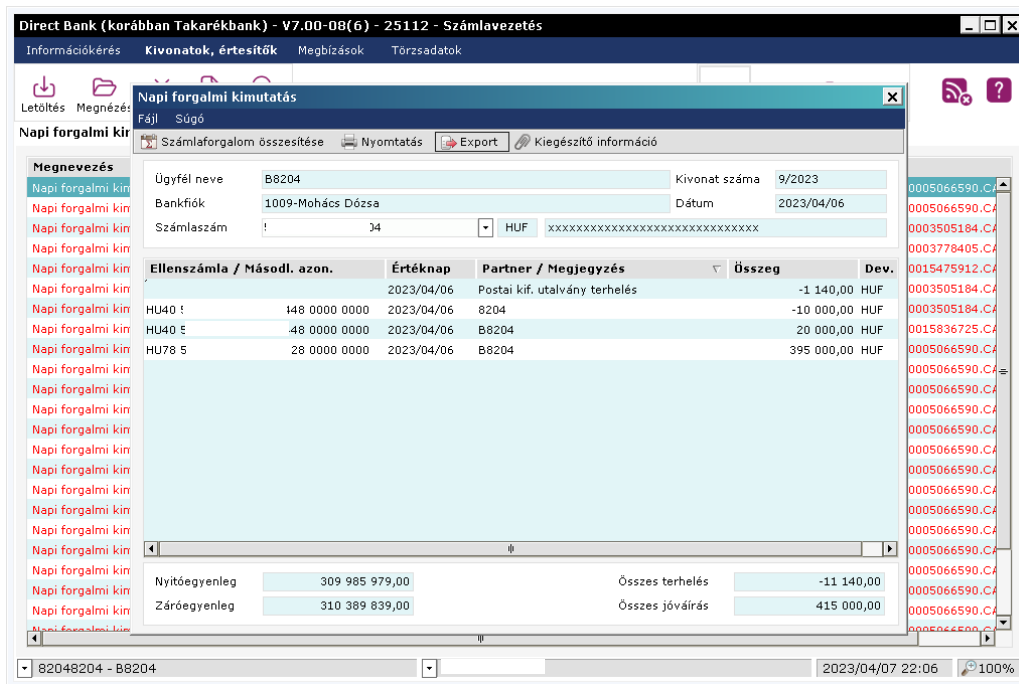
Direct Bank (korábban Takarékbank) - V7.00-08(6) - 25112 - Számlavezetés

Információkérés Kivonatok, értesítők Megbízások Törzsadatok

Letöltés Megnézés

Napi forgalmi kir

Megnevezés

Napi forgalmi kim
Napi forgalmi kim
Napi forgalmi kim
Napi forgalmi kim
Napi forgalmi kim
Napi forgalmi kim
Napi forgalmi kim
Napi forgalmi kim
Napi forgalmi kim
Napi forgalmi kim
Napi forgalmi kim
Napi forgalmi kim
Napi forgalmi kim
Napi forgalmi kim
Napi forgalmi kim
Napi forgalmi kim
Napi forgalmi kim
Napi forgalmi kim
Napi forgalmi kim
Napi forgalmi kim
Napi forgalmi kim
Napi forgalmi kim
Napi forgalmi kim

0005066590.CA
0005066590.CA
0003505184.CA
0003778405.CA
0015475912.CA
0003505184.CA
0003505184.CA
0015836725.CA
0005066590.CA
0005066590.CA
0005066590.CA
0005066590.CA
0005066590.CA
0005066590.CA
0005066590.CA
0005066590.CA
0005066590.CA
0005066590.CA
0005066590.CA
0005066590.CA
0005066590.CA
0005066590.CA
0005066590.CA

Napi forgalmi kimutatás

Fájl Súgó

Számlaforgalom összesítése Nyomtatás Export Kiegészítő információ

Ügyfél neve B8204
Kivonat száma 9/2023
Bankfiók 1009-Mohács Dózsa
Dátum 2023/04/06
Számlaszám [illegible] 04 HUF xxxxxxxxxxxxxxxxxxxxxxxxxxxxxx

| Ellenszámla / Másodl. azon. | Értéknap | Partner / Megjegyzés | Összeg | Dev. |
|---|---|---|---|---|
| | 2023/04/06 | Postai kif. utalvány terhelés | -1 140,00 | HUF |
| HU40 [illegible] 448 0000 0000 | 2023/04/06 | 8204 | -10 000,00 | HUF |
| HU40 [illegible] 448 0000 0000 | 2023/04/06 | B8204 | 20 000,00 | HUF |
| HU78 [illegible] 28 0000 0000 | 2023/04/06 | B8204 | 395 000,00 | HUF |

Nyitóegyenleg 309 985 979,00
Összes terhelés -11 140,00
Záróegyenleg 310 389 839,00
Összes jóváírás 415 000,00

82048204 - B8204
2023/04/07 22:06
100%